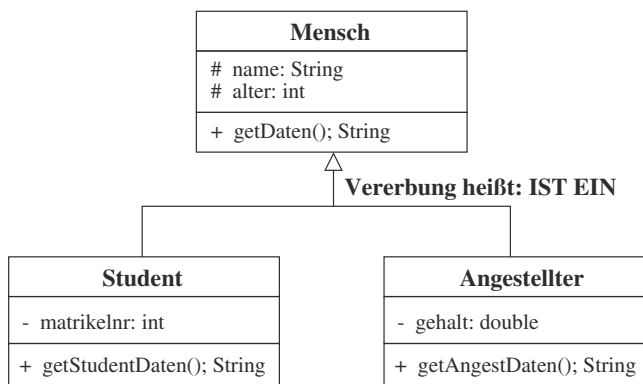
Mensch

# name: String
# alter: int

+ getDaten(); String

Vererbung heißt: IST EIN

Student

- matrikelnr: int

+ getStudentDaten(); String

Angestellter

- gehalt: double

+ getAngestDaten(); String